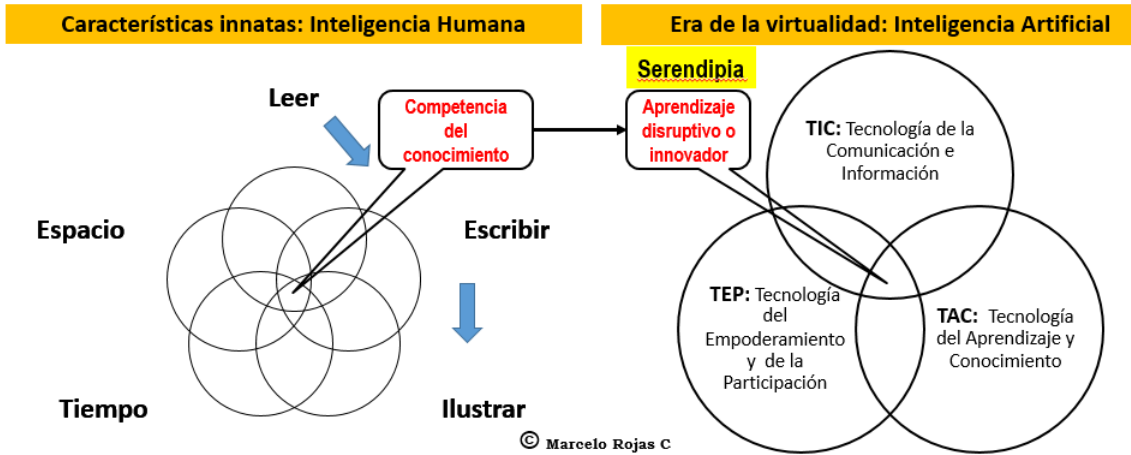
Características innatas: Inteligencia Humana

Era de la virtualidad: Inteligencia Artificial

Serendipia

Leer

Competencia del conocimiento

Aprendizaje disruptivo o innovador

TIC: Tecnología de la Comunicación e Información

Espacio

Escribir

TEP: Tecnología del Empoderamiento y de la Participación

TAC: Tecnología del Aprendizaje y Conocimiento

Tiempo

Ilustrar

© Marcelo Rojas C